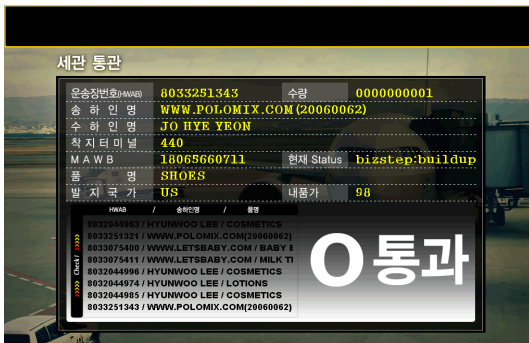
세관 통관

| 운송장번호(HWAB) | 8033251343 | 수량 | 0000000001 |
|---|---|---|---|
| 송 하 인 명 | WWW.POLOMIX.COM(20060062) | | |
| 수 하 인 명 | JO HYE YEON | | |
| 착 지 터 미 널 | 440 | | |
| M A W B | 18065660711 | 현재 Status | bizstep:buildup |
| 품 명 | SHOES | | |
| 발 지 국 가 | US | 내품가 | 98 |

Check /

HWAB / 송하인명 / 품명

8032064963 / HYUNWOO LEE / COSMETICS
8033251321 / WWW.POLOMIX.COM(20060062)
8033075400 / WWW.LETSBABY.COM / BABY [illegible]
8033075411 / WWW.LETSBABY.COM / MILK TI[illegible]
8032044996 / HYUNWOO LEE / COSMETICS
8032044974 / HYUNWOO LEE / LOTIONS
8032044985 / HYUNWOO LEE / COSMETICS
8033251343 / WWW.POLOMIX.COM(20060062)

O통과